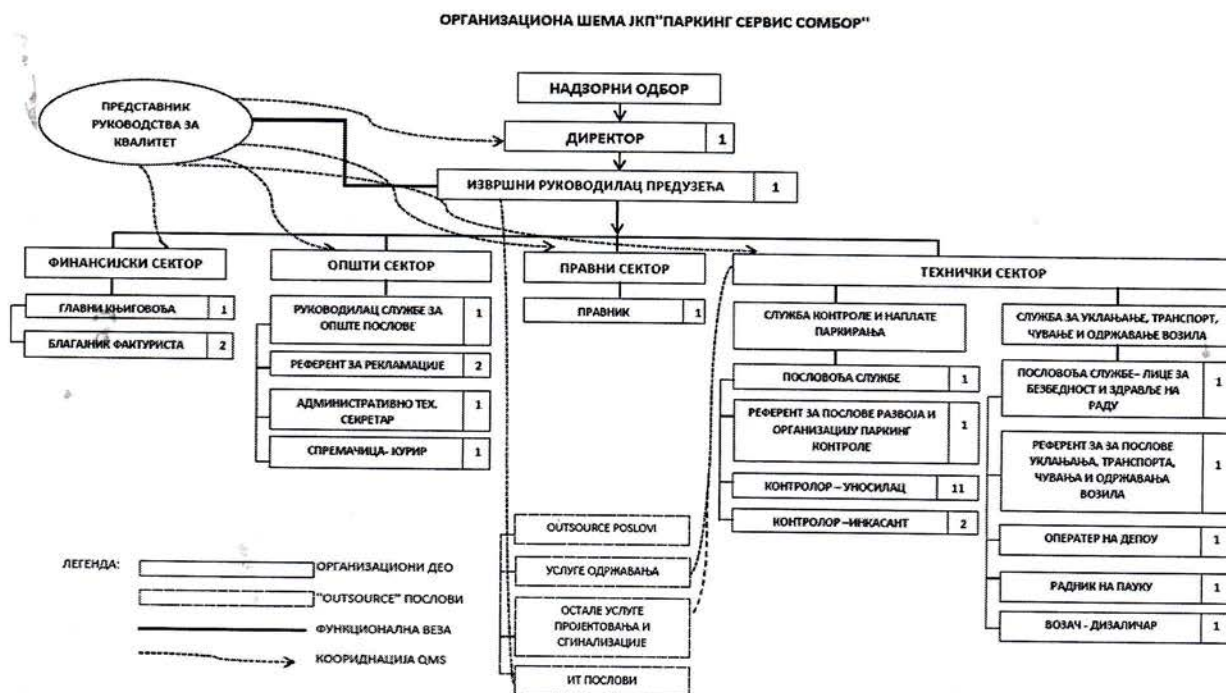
ОРГАНИЗАЦИОНА ШЕМА ЈКП"ПАРКИНГ СЕРВИС СОМБОР"

ПРЕДСТАВНИК РУКОВОДСТВА ЗА КВАЛИТЕТ

НАДЗОРНИ ОДБОР

ДИРЕКТОР 1

ИЗВРШНИ РУКОВОДИЛАЦ ПРЕДУЗЕЋА 1

ФИНАНСИЈСКИ СЕКТОР

ГЛАВНИ КЊИГОВОЂА 1

БЛАГАЈНИК ФАКТУРИСТА 2

ОПШТИ СЕКТОР

РУКОВОДИЛАЦ СЛУЖБЕ ЗА ОПШТЕ ПОСЛОВЕ 1

РЕФЕРЕНТ ЗА РЕКЛАМАЦИЈЕ 2

АДМИНИСТРАТИВНО ТЕХ. СЕКРЕТАР 1

СПРЕМАЧИЦА- КУРИР 1

ПРАВНИ СЕКТОР

ПРАВНИК 1

ТЕХНИЧКИ СЕКТОР

СЛУЖБА КОНТРОЛЕ И НАПЛАТЕ ПАРКИРАЊА

ПОСЛОВОЂА СЛУЖБЕ 1

РЕФЕРЕНТ ЗА ПОСЛОВЕ РАЗВОЈА И ОРГАНИЗАЦИЈУ ПАРКИНГ КОНТРОЛЕ 1

КОНТРОЛОР – УНОСИЛАЦ 11

КОНТРОЛОР –ИНКАСАНТ 2

СЛУЖБА ЗА УКЛАЊАЊЕ, ТРАНСПОРТ, ЧУВАЊЕ И ОДРЖАВАЊЕ ВОЗИЛА

ПОСЛОВОЂА СЛУЖБЕ– ЛИЦЕ ЗА БЕЗБЕДНОСТ И ЗДРАВЉЕ НА РАДУ 1

РЕФЕРЕНТ ЗА ЗА ПОСЛОВЕ УКЛАЊАЊА, ТРАНСПОРТА, ЧУВАЊА И ОДРЖАВАЊА ВОЗИЛА 1

ОПЕРАТЕР НА ДЕПОУ 1

РАДНИК НА ПАУКУ 1

ВОЗАЧ - ДИЗАЛИЧАР 1

OUTSOURCE POSLOVI

УСЛУГЕ ОДРЖАВАЊА

ОСТАЛЕ УСЛУГЕ ПРОЈЕКТОВАЊА И СГИНАЛИЗАЦИЈЕ

ИТ ПОСЛОВИ

ЛЕГЕНДА:

ОРГАНИЗАЦИОНИ ДЕО

"OUTSOURCE" ПОСЛОВИ

ФУНКЦИОНАЛНА ВЕЗА

КООРИДНАЦИЈА QMS